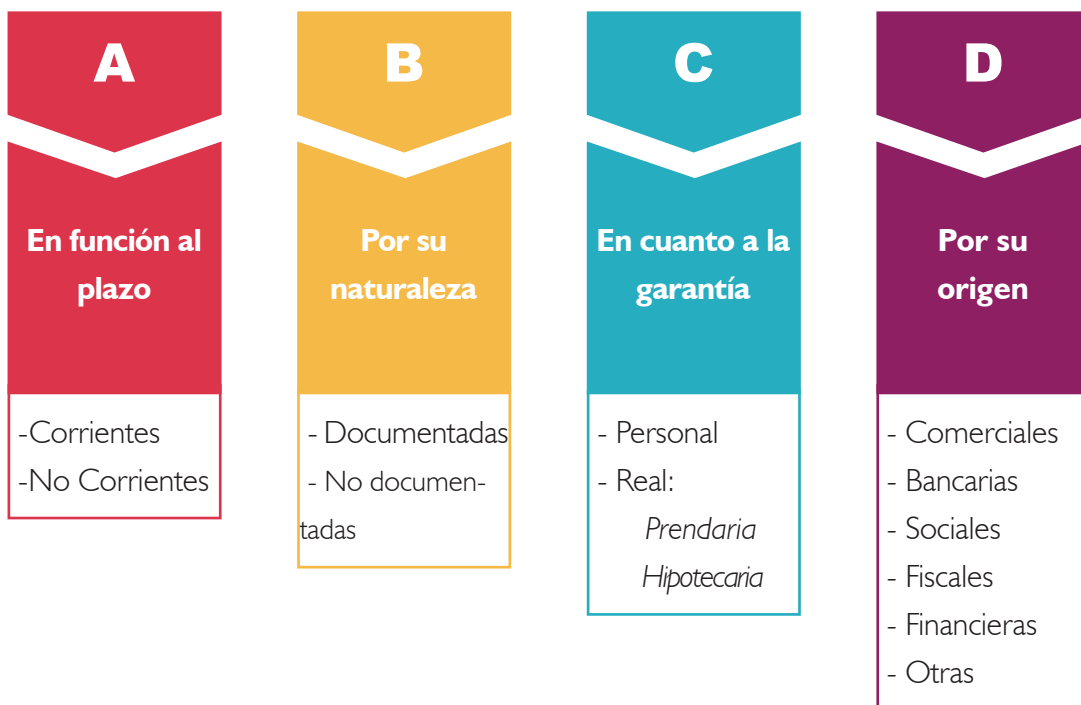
A

En función al plazo

-Corrientes
-No Corrientes

B

Por su naturaleza

- Documentadas
- No documentadas

C

En cuanto a la garantía

- Personal
- Real:
Prendaria
Hipotecaria

D

Por su origen

- Comerciales
- Bancarias
- Sociales
- Fiscales
- Financieras
- Otras